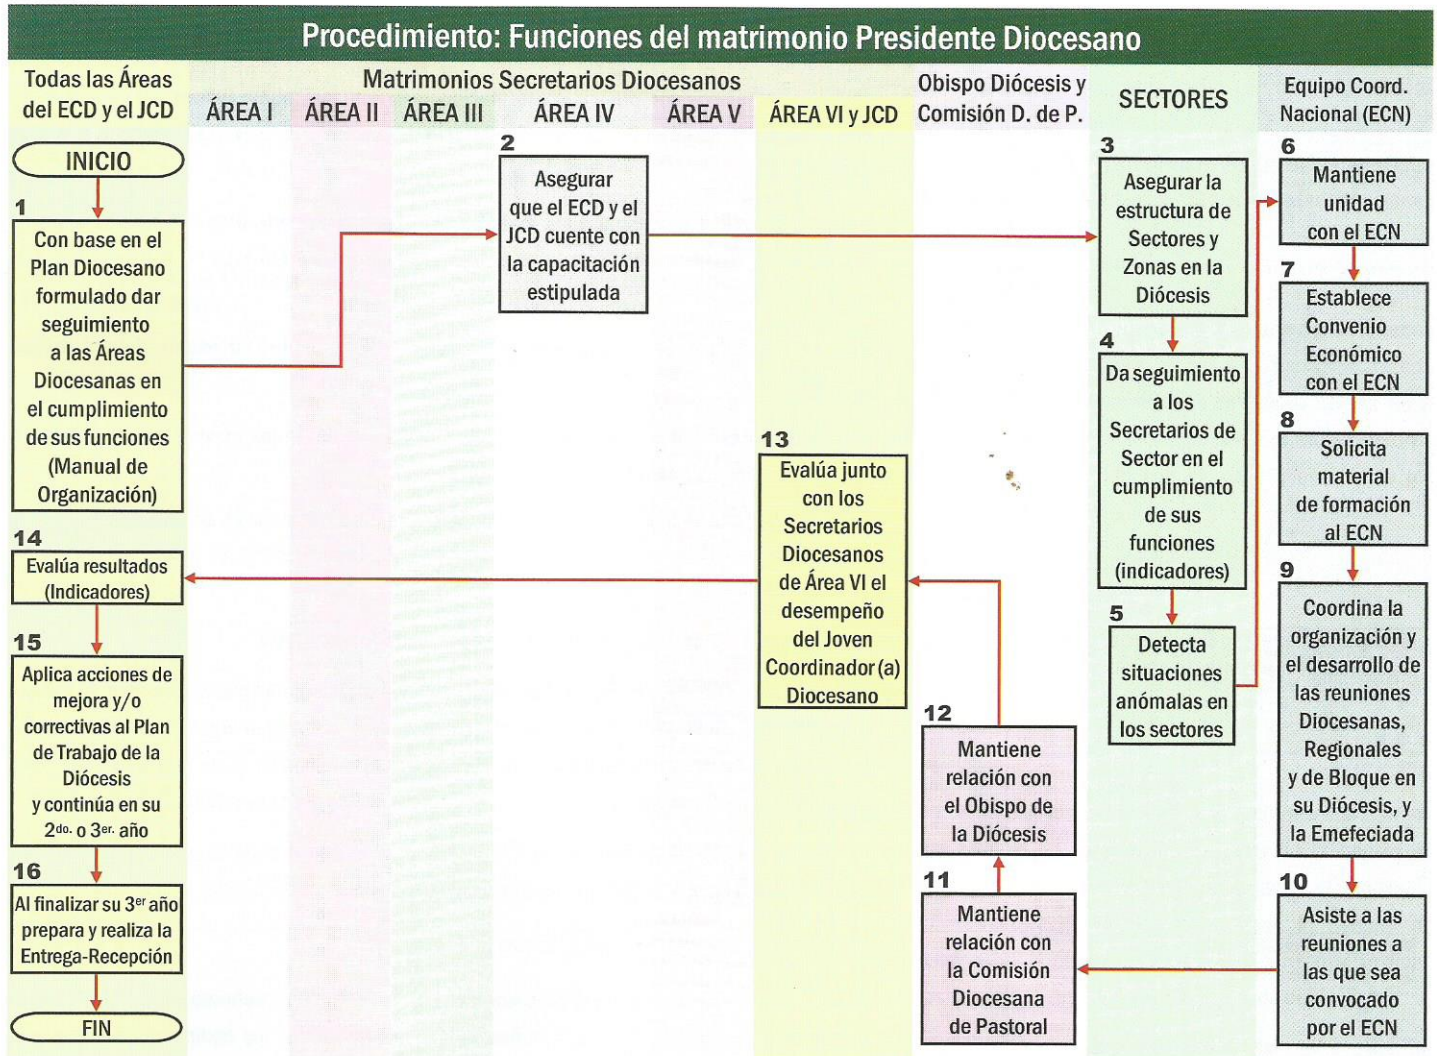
Procedimiento: Funciones del matrimonio Presidente Diocesano

Todas las Áreas del ECD y el JCD

Matrimonios Secretarios Diocesanos

ÁREA I ÁREA II ÁREA III ÁREA IV ÁREA V ÁREA VI y JCD

Obispo Diócesis y Comisión D. de P.

SECTORES

Equipo Coord. Nacional (ECN)

INICIO

1 Con base en el Plan Diocesano formulado dar seguimiento a las Áreas Diocesanas en el cumplimiento de sus funciones (Manual de Organización)

2 Asegurar que el ECD y el JCD cuente con la capacitación estipulada

3 Asegurar la estructura de Sectores y Zonas en la Diócesis

4 Da seguimiento a los Secretarios de Sector en el cumplimiento de sus funciones (indicadores)

5 Detecta situaciones anómalas en los sectores

6 Mantiene unidad con el ECN

7 Establece Convenio Económico con el ECN

8 Solicita material de formación al ECN

9 Coordina la organización y el desarrollo de las reuniones Diocesanas, Regionales y de Bloque en su Diócesis, y la Emefeciada

10 Asiste a las reuniones a las que sea convocado por el ECN

11 Mantiene relación con la Comisión Diocesana de Pastoral

12 Mantiene relación con el Obispo de la Diócesis

13 Evalúa junto con los Secretarios Diocesanos de Área VI el desempeño del Joven Coordinador (a) Diocesano

14 Evalúa resultados (Indicadores)

15 Aplica acciones de mejora y/o correctivas al Plan de Trabajo de la Diócesis y continúa en su 2$^{do.}$ o 3$^{er.}$ año

16 Al finalizar su 3$^{er}$ año prepara y realiza la Entrega-Recepción

FIN